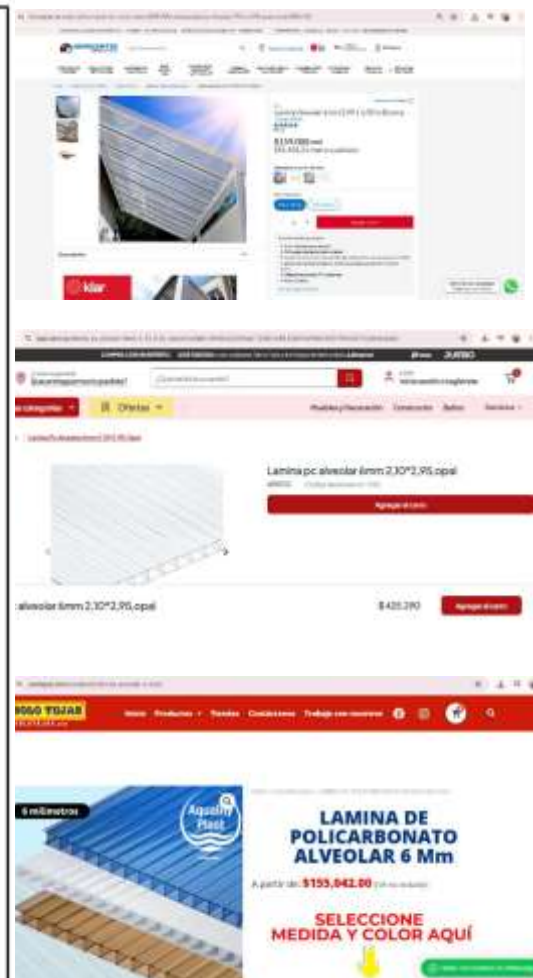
klar

JUMBO

Ofertas

Lamina pc alveolar 6mm 2,10*2,95 opal

alveolar 6mm 2,10*2,95 opal

$405.390

6 milímetros

Aquality Plast

LAMINA DE POLICARBONATO ALVEOLAR 6 Mm

A partir de: $155,042.00

SELECCIONE MEDIDA Y COLOR AQUÍ